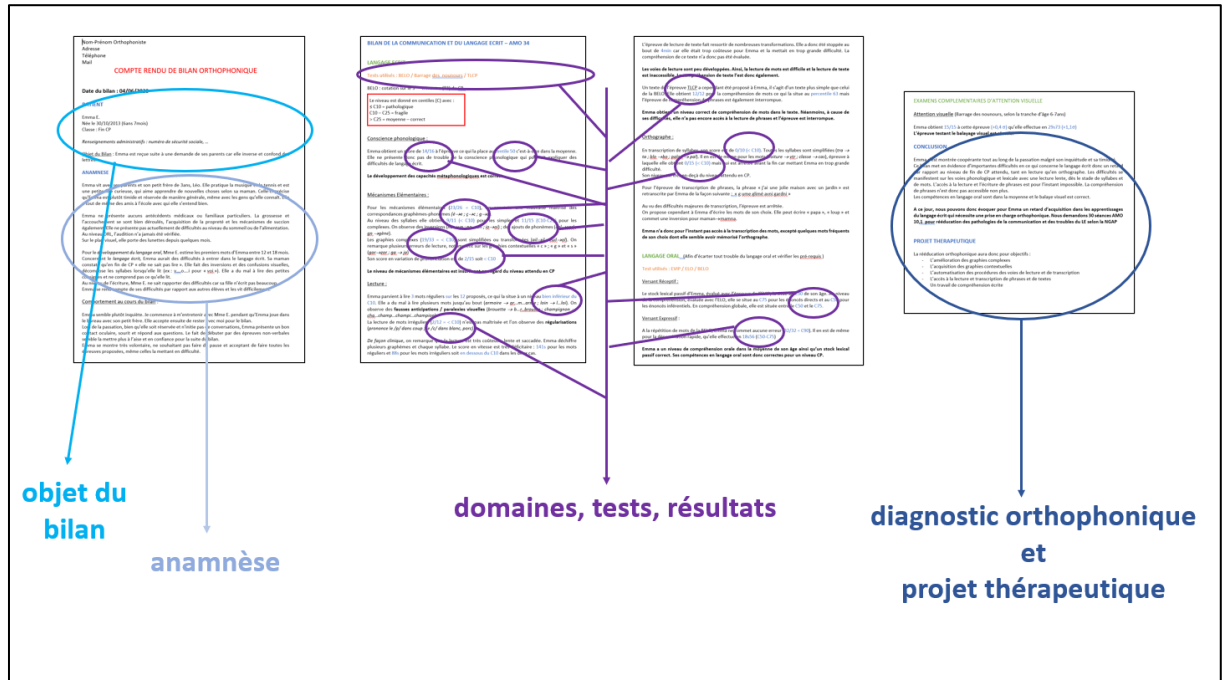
Nom-Prénom Orthophoniste
Adresse
Téléphone
Mail

COMPTE RENDU DE BILAN ORTHOPHONIQUE

Date du bilan : 04/06/2020

PATIENT

Emma E.
Née le 30/10/2013 (6ans 7mois)
Classe : Fin CP

ANAMNESE

Comportement au cours du bilan

BILAN DE LA COMMUNICATION ET DU LANGAGE ECRIT – AMO 34

LANGAGE ECRIT

Conscience phonologique :

Mécanismes Élémentaires :

Lecture :

Orthographe :

LANGAGE ORAL

Versant Réceptif :

Versant Expressif :

EXAMENS COMPLEMENTAIRES D'ATTENTION VISUELLE

Attention visuelle

CONCLUSION

PROJET THERAPEUTIQUE

objet du bilan

anamnèse

domaines, tests, résultats

diagnostic orthophonique et projet thérapeutique